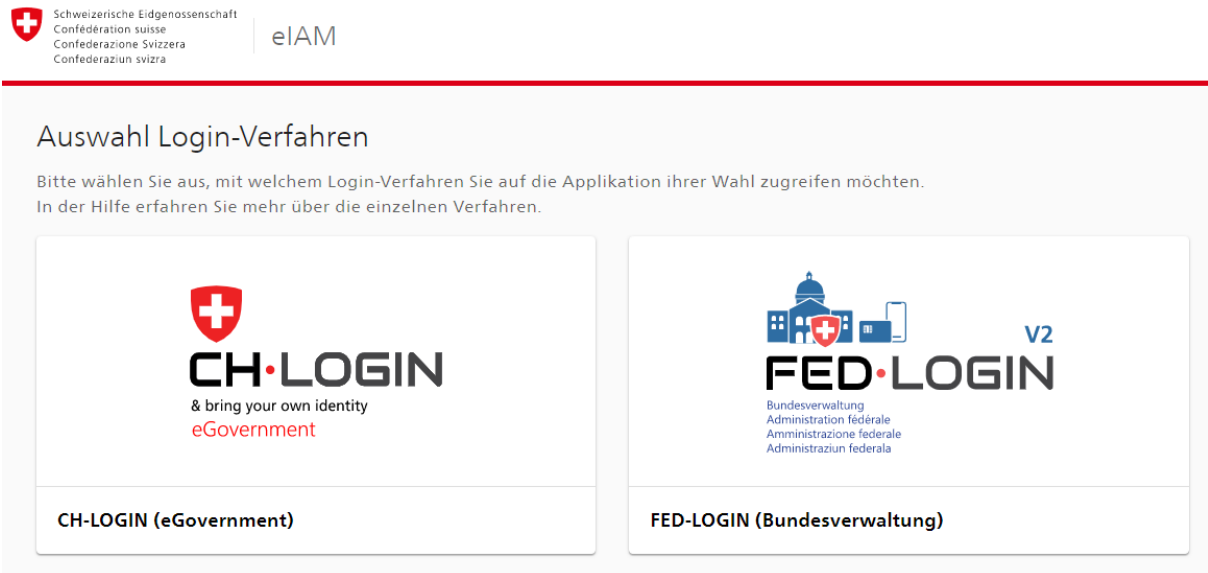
Schweizerische Eidgenossenschaft
Confédération suisse
Confederazione Svizzera
Confederaziun svizra

eIAM

Auswahl Login-Verfahren

Bitte wählen Sie aus, mit welchem Login-Verfahren Sie auf die Applikation ihrer Wahl zugreifen möchten.
In der Hilfe erfahren Sie mehr über die einzelnen Verfahren.

CH·LOGIN
& bring your own identity
eGovernment

CH-LOGIN (eGovernment)

V2
FED·LOGIN
Bundesverwaltung
Administration fédérale
Amministrazione federale
Administraziun federala

FED-LOGIN (Bundesverwaltung)